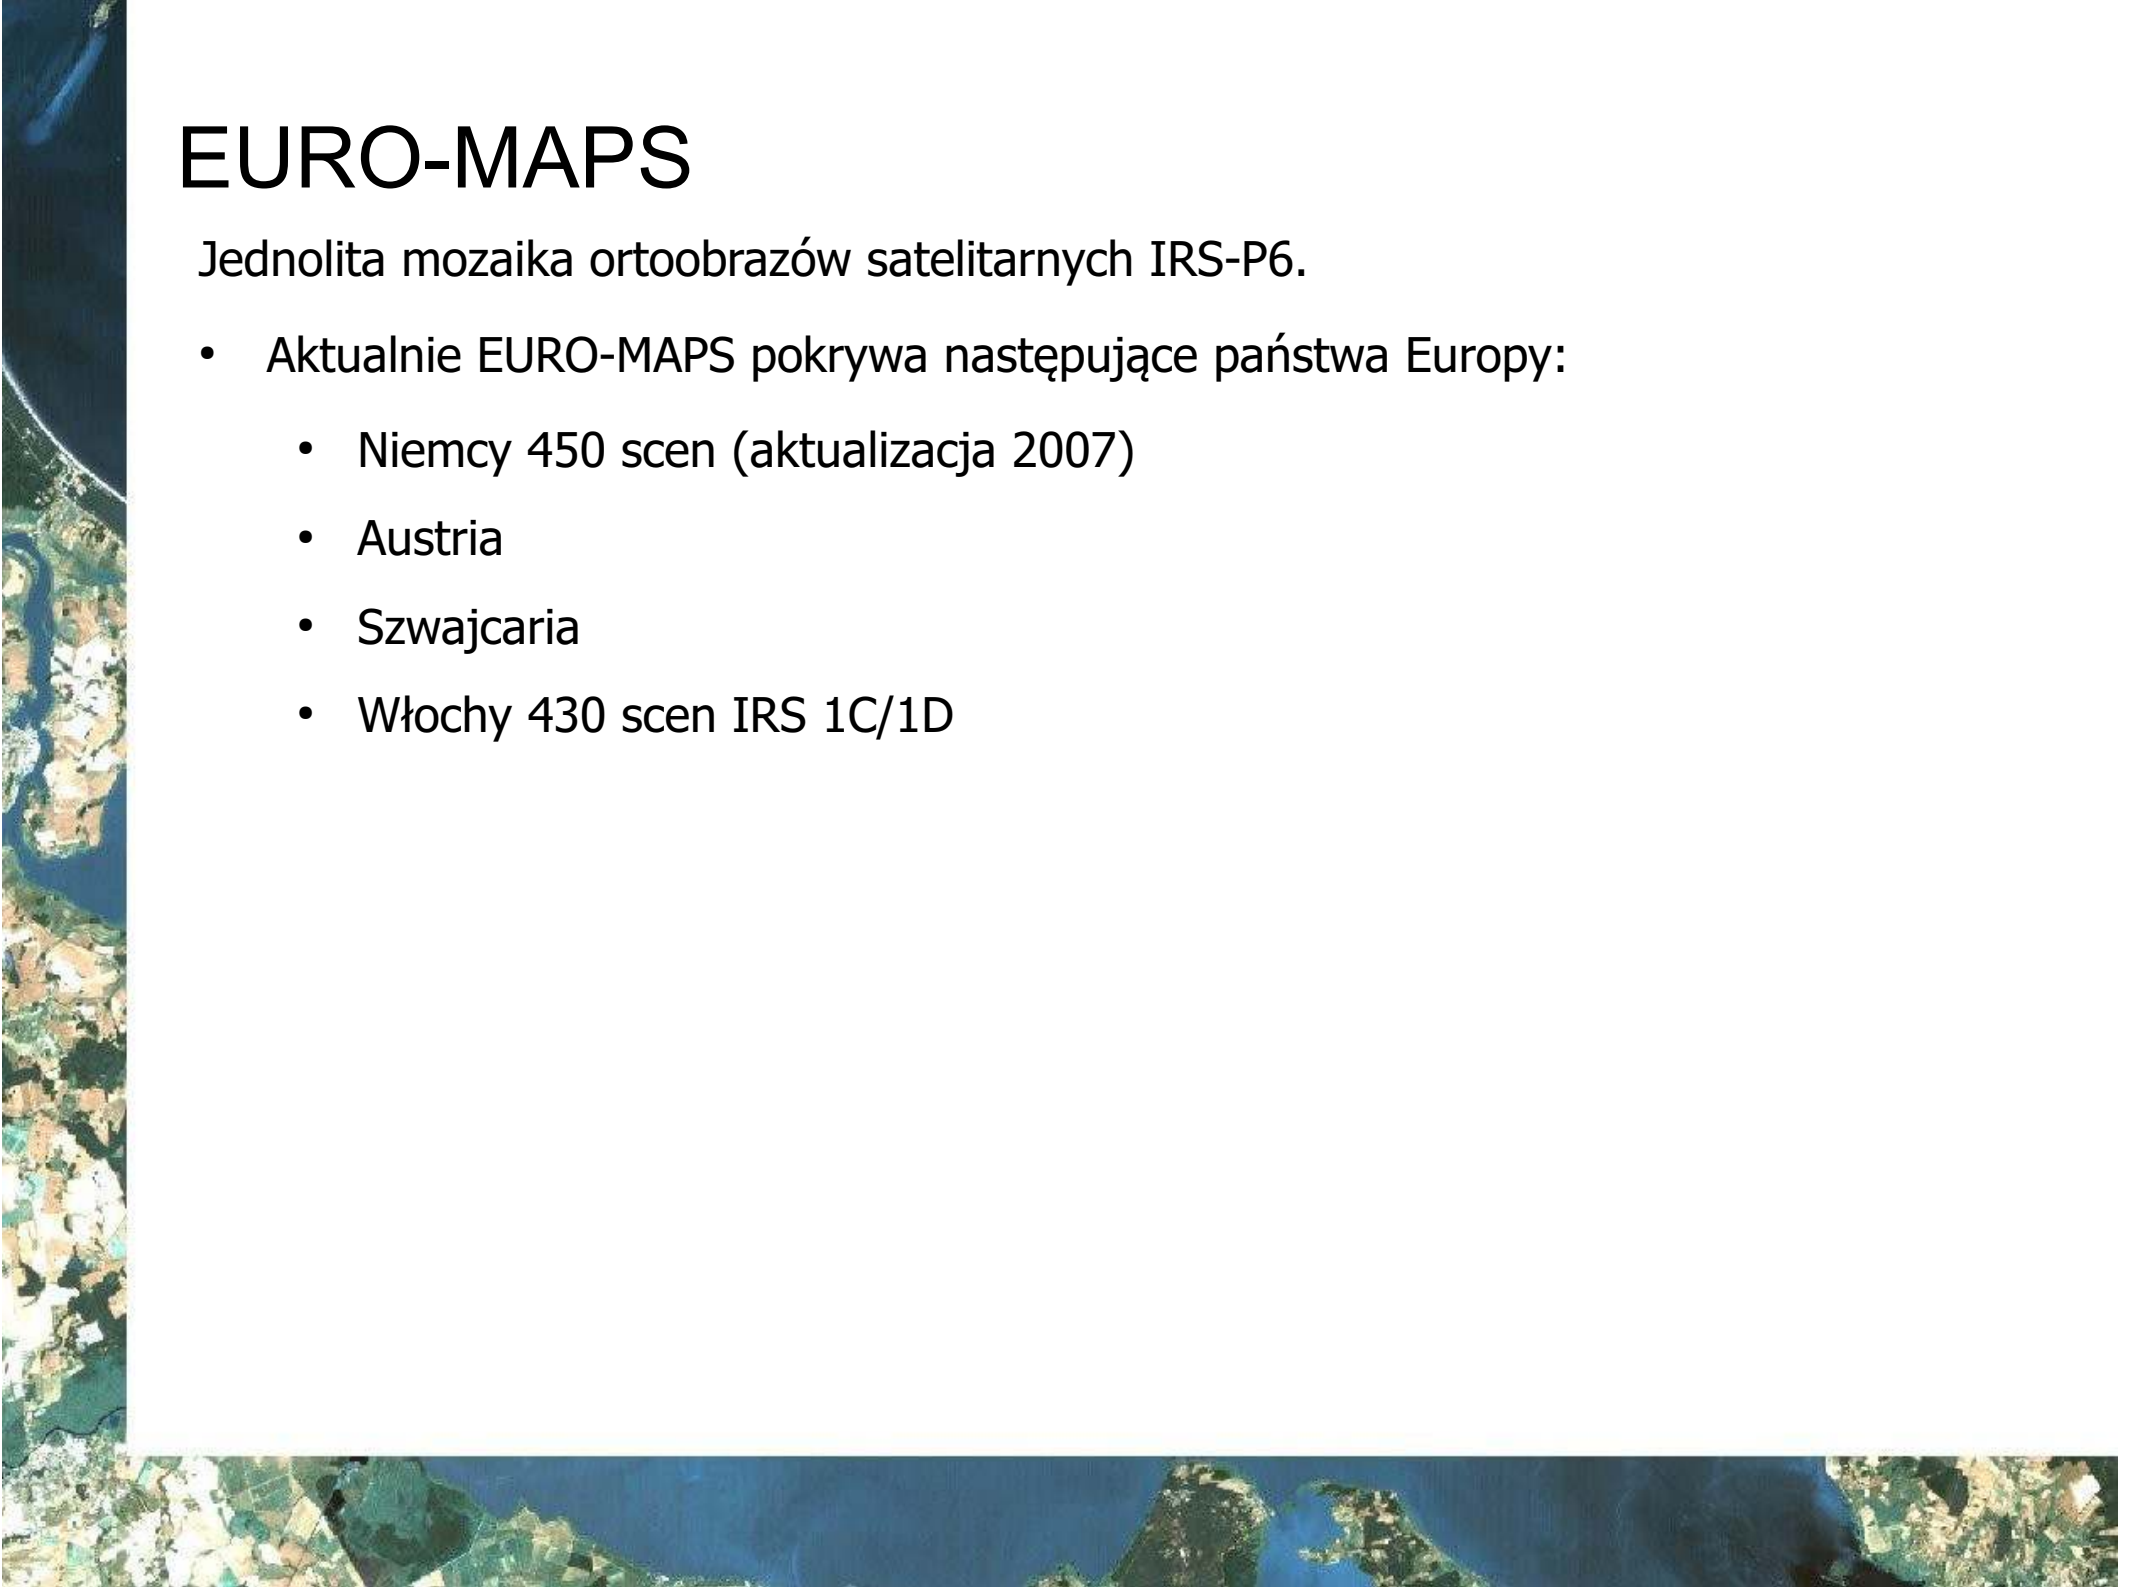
EURO-MAPS

Jednolita mozaika ortoobrazów satelitarnych IRS-P6.

- Aktualnie EURO-MAPS pokrywa następujące państwa Europy:
  - Niemcy 450 scen (aktualizacja 2007)
  - Austria
  - Szwajcaria
  - Włochy 430 scen IRS 1C/1D